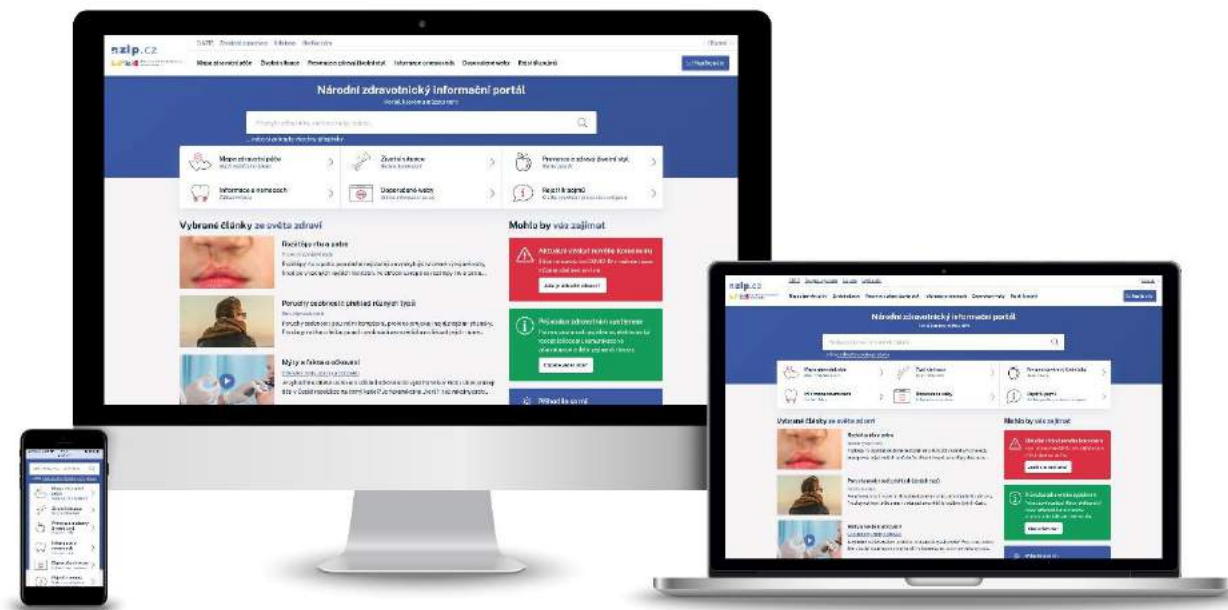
nzip.cz

Mapa zdravotní péče Životní situace Prevence a zdravý životní styl Informace o nemocech Doporučené weby Rejstřík pojmů

Národní zdravotnický informační portál

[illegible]

Mapa zdravotní péče

Životní situace

Prevence a zdravý životní styl

Informace o nemocech

Doporučené weby

Rejstřík pojmů

Vybrané články ze světa zdraví

Rozštěp rtu a patra

Poruchy osobnosti: přehled různých typů

Mýty a fakta o očkování

Mohlo by vás zajímat

Aktuální výskyt nového koronaviru

Jak se chránit

Průvodce zdravotním systémem

Přihlášení

nzip.cz

Národní zdravotnický informační portál

Vybrané články ze světa zdraví

Rozštěp rtu a patra

Poruchy osobnosti: přehled různých typů

Mýty a fakta o očkování

Mohlo by vás zajímat